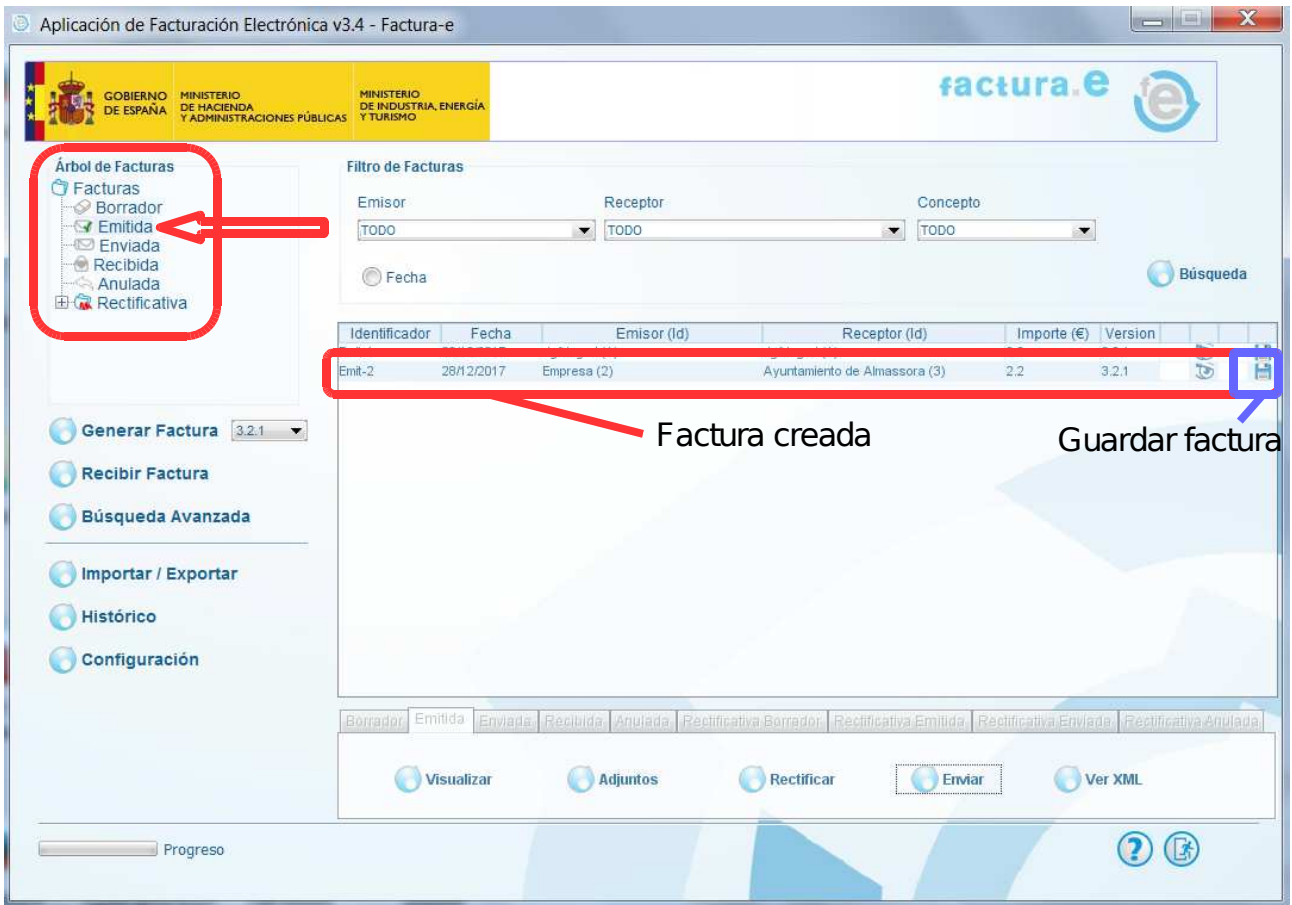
Aplicación de Facturación Electrónica v3.4 - Factura-e

GOBIERNO DE ESPAÑA
MINISTERIO DE HACIENDA Y ADMINISTRACIONES PÚBLICAS
MINISTERIO DE INDUSTRIA, ENERGÍA Y TURISMO

factura.e

Árbol de Facturas
Facturas
Borrador
Emitida
Enviada
Recibida
Anulada
Rectificativa

Filtro de Facturas
Emisor
TODO
Receptor
TODO
Concepto
TODO
Fecha
Búsqueda

| Identificador | Fecha | Emisor (Id) | Receptor (Id) | Importe (€) | Version |
|---|---|---|---|---|---|
| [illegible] | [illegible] | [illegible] | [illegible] | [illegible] | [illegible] |
| Emit-2 | 28/12/2017 | Empresa (2) | Ayuntamiento de Almassora (3) | 2.2 | 3.2.1 |

Factura creada
Guardar factura

Generar Factura 3.2.1
Recibir Factura
Búsqueda Avanzada
Importar / Exportar
Histórico
Configuración

Borrador | Emitida | Enviada | Recibida | Anulada | Rectificativa Borrador | Rectificativa Emitida | Rectificativa Enviada | Rectificativa Anulada

Visualizar
Adjuntos
Rectificar
Enviar
Ver XML

Progreso